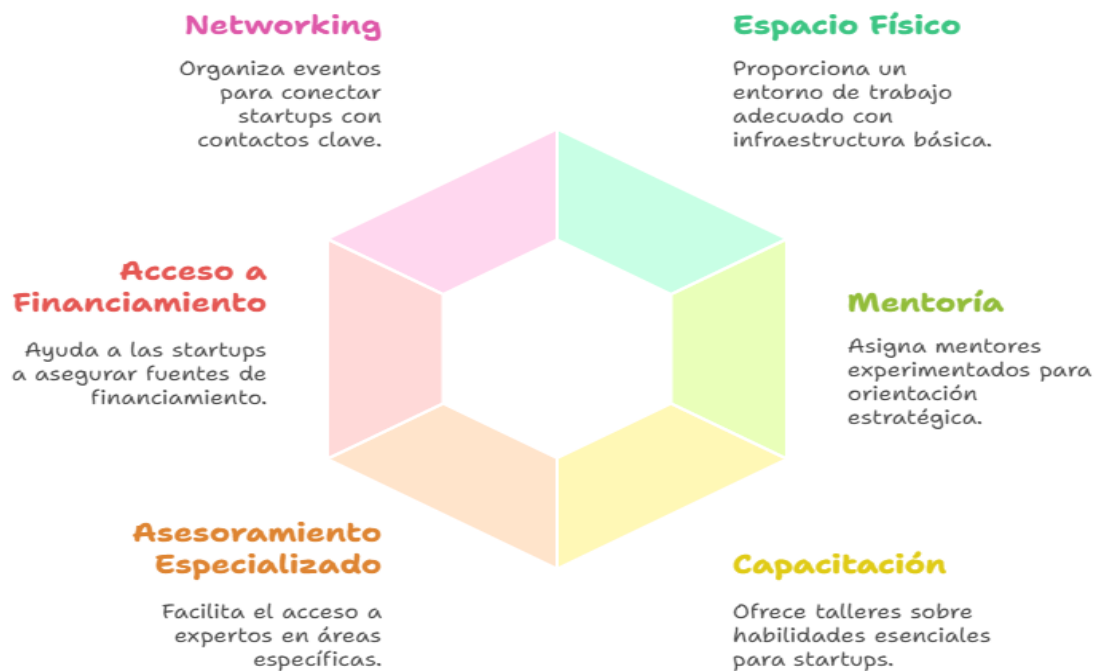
Networking

Organiza eventos para conectar startups con contactos clave.

Espacio Físico

Proporciona un entorno de trabajo adecuado con infraestructura básica.

Acceso a Financiamiento

Ayuda a las startups a asegurar fuentes de financiamiento.

Mentoría

Asigna mentores experimentados para orientación estratégica.

Asesoramiento Especializado

Facilita el acceso a expertos en áreas específicas.

Capacitación

Ofrece talleres sobre habilidades esenciales para startups.